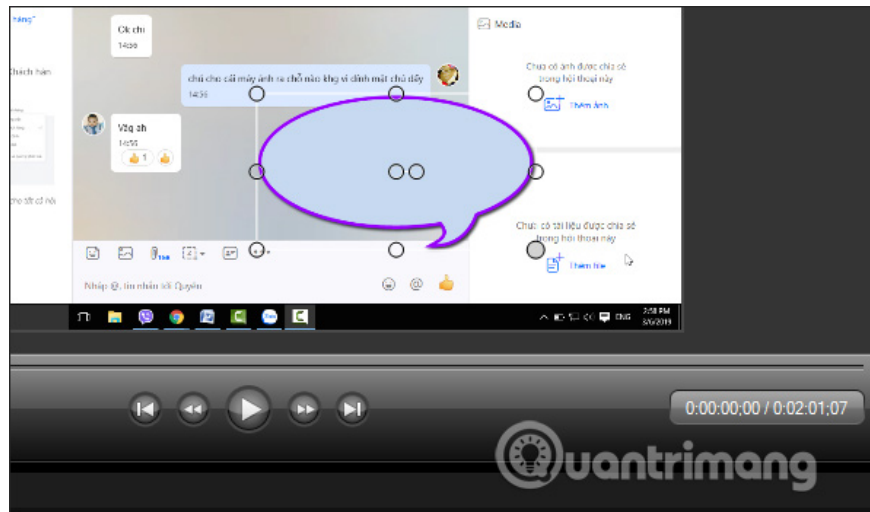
hàng"

thích hàn

cho tất cả nội

Ok chị
14:56

chú cho cái máy ảnh ra chỗ nào khg vì dính mặt chú dấy
14:56

Vậy ạ
14:56

1

Media

Chưa có ảnh được chia sẻ trong hội thoại này

Thêm ảnh

Chưa có tài liệu được chia sẻ trong hội thoại này

Thêm file

Nhập @, tin nhắn tới Quyên

ENG

2:58 PM
5/6/2019

0:00:00;00 / 0:02:01;07

Quantrimang